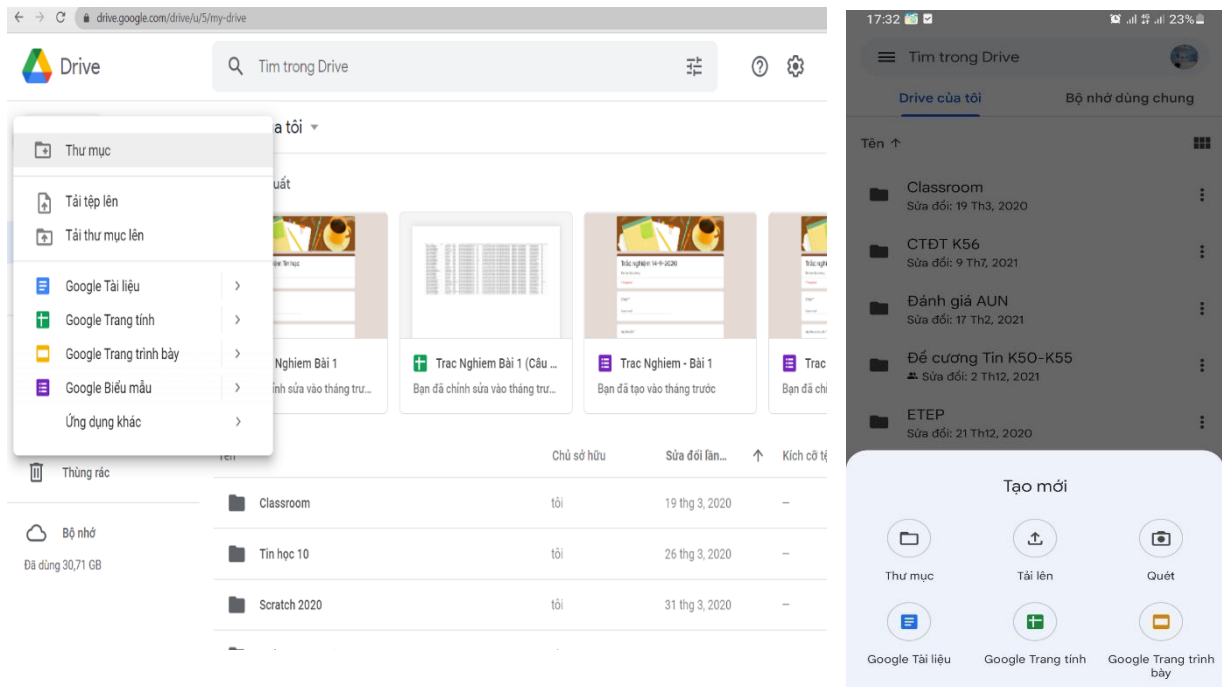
drive.google.com/drive/u/5/my-drive

Drive

Tìm trong Drive

Thư mục

Tải tệp lên

Tải thư mục lên

Google Tài liệu

Google Trang tính

Google Trang trình bày

Google Biểu mẫu

Ứng dụng khác

Thùng rác

Bộ nhớ

Đã dùng 30,71 GB

a tôi

uất

Nghiem Bài 1

nh sửa vào tháng trư...

Trac Nghiem Bài 1 (Câu ...

Bạn đã chỉnh sửa vào tháng trư...

Trac Nghiem - Bài 1

Bạn đã tạo vào tháng trước

Trac

Bạn đã chỉ

Tên

Chủ sở hữu

Sửa đổi lần...

Kích cỡ tệ

| | | | |
|---|---|---|---|
| Classroom | tôi | 19 thg 3, 2020 | – |
| Tin học 10 | tôi | 26 thg 3, 2020 | – |
| Scratch 2020 | tôi | 31 thg 3, 2020 | – |

17:32

23%

Tìm trong Drive

Drive của tôi

Bộ nhớ dùng chung

Tên ↑

Classroom
Sửa đổi: 19 Th3, 2020

CTĐT K56
Sửa đổi: 9 Th7, 2021

Đánh giá AUN
Sửa đổi: 17 Th2, 2021

Đề cương Tin K50-K55
Sửa đổi: 2 Th12, 2021

ETEP
Sửa đổi: 21 Th12, 2020

Tạo mới

Thư mục

Tải lên

Quét

Google Tài liệu

Google Trang tính

Google Trang trình bày